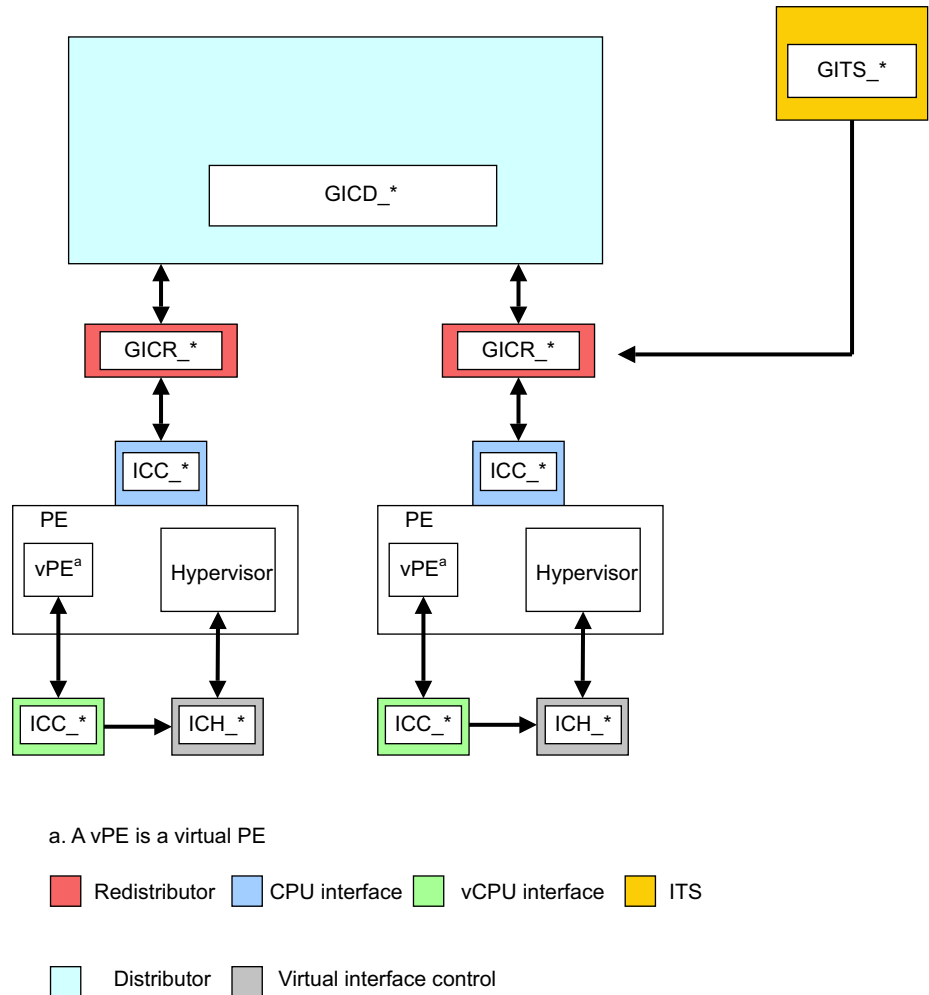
GITS_*

GICD_*

GICR_*

GICR_*

ICC_*

ICC_*

PE

vPE$^a$

Hypervisor

PE

vPE$^a$

Hypervisor

ICC_*

ICH_*

ICC_*

ICH_*

a. A vPE is a virtual PE

Redistributor CPU interface vCPU interface ITS

Distributor Virtual interface control